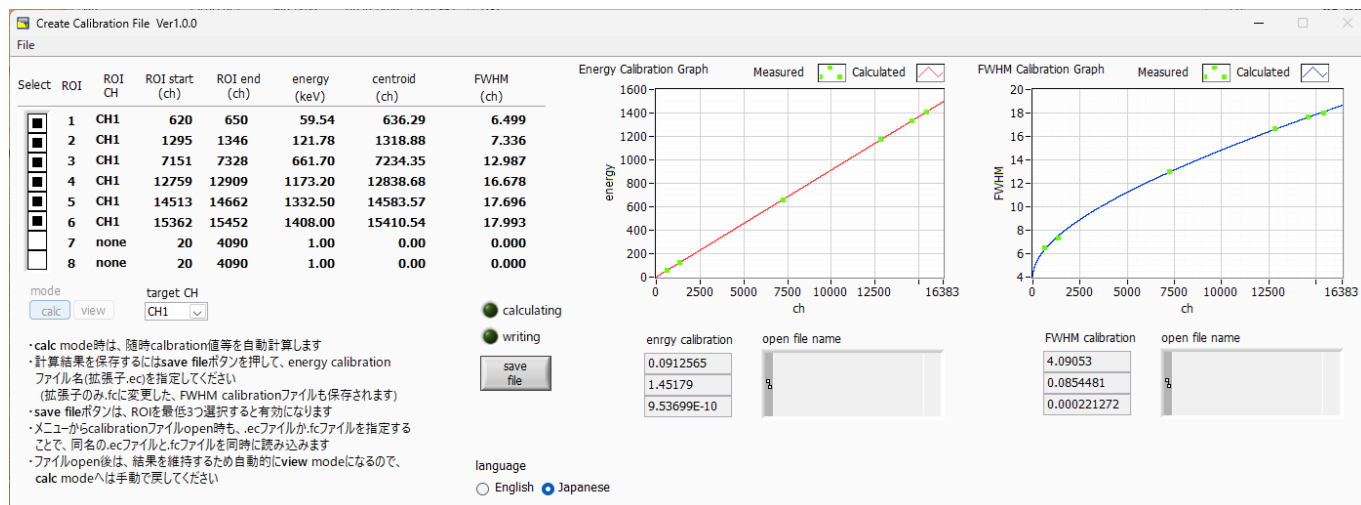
Create Calibration File Ver1.0.0

File

| Select | ROI | ROI CH | ROI start (ch) | ROI end (ch) | energy (keV) | centroid (ch) | FWHM (ch) |
|---|---|---|---|---|---|---|---|
| ■ | 1 | CH1 | 620 | 650 | 59.54 | 636.29 | 6.499 |
| ■ | 2 | CH1 | 1295 | 1346 | 121.78 | 1318.88 | 7.336 |
| ■ | 3 | CH1 | 7151 | 7328 | 661.70 | 7234.35 | 12.987 |
| ■ | 4 | CH1 | 12759 | 12909 | 1173.20 | 12838.68 | 16.678 |
| ■ | 5 | CH1 | 14513 | 14662 | 1332.50 | 14583.57 | 17.696 |
| ■ | 6 | CH1 | 15362 | 15452 | 1408.00 | 15410.54 | 17.993 |
| | 7 | none | 20 | 4090 | 1.00 | 0.00 | 0.000 |
| | 8 | none | 20 | 4090 | 1.00 | 0.00 | 0.000 |

mode
calc view

target CH
CH1

・calc mode時は、随時calibration値等を自動計算します
・計算結果を保存するにはsave fileボタンを押して、energy calibrationファイル名(拡張子.ec)を指定してください
(拡張子のみ.fcに変更した、FWHM calibrationファイルも保存されます)
・save fileボタンは、ROIを最低3つ選択すると有効になります
・メニューからcalibrationファイルopen時も、.ecファイルか.fcファイルを指定することで、同名の.ecファイルと.fcファイルを同時に読み込みます
・ファイルopen後は、結果を維持するため自動的にview modeになるので、calc modeへは手動で戻してください

calculating
writing
save file

language
English Japanese

Energy Calibration Graph
Measured Calculated
energy
1600 1400 1200 1000 800 600 400 200 0
0 2500 5000 7500 10000 12500 16383
ch

FWHM Calibration Graph
Measured Calculated
FWHM
20 18 16 14 12 10 8 6 4
0 2500 5000 7500 10000 12500 16383
ch

enrgy calibration
0.0912565
1.45179
9.53699E-10

open file name

FWHM calibration
4.09053
0.0854481
0.000221272

open file name